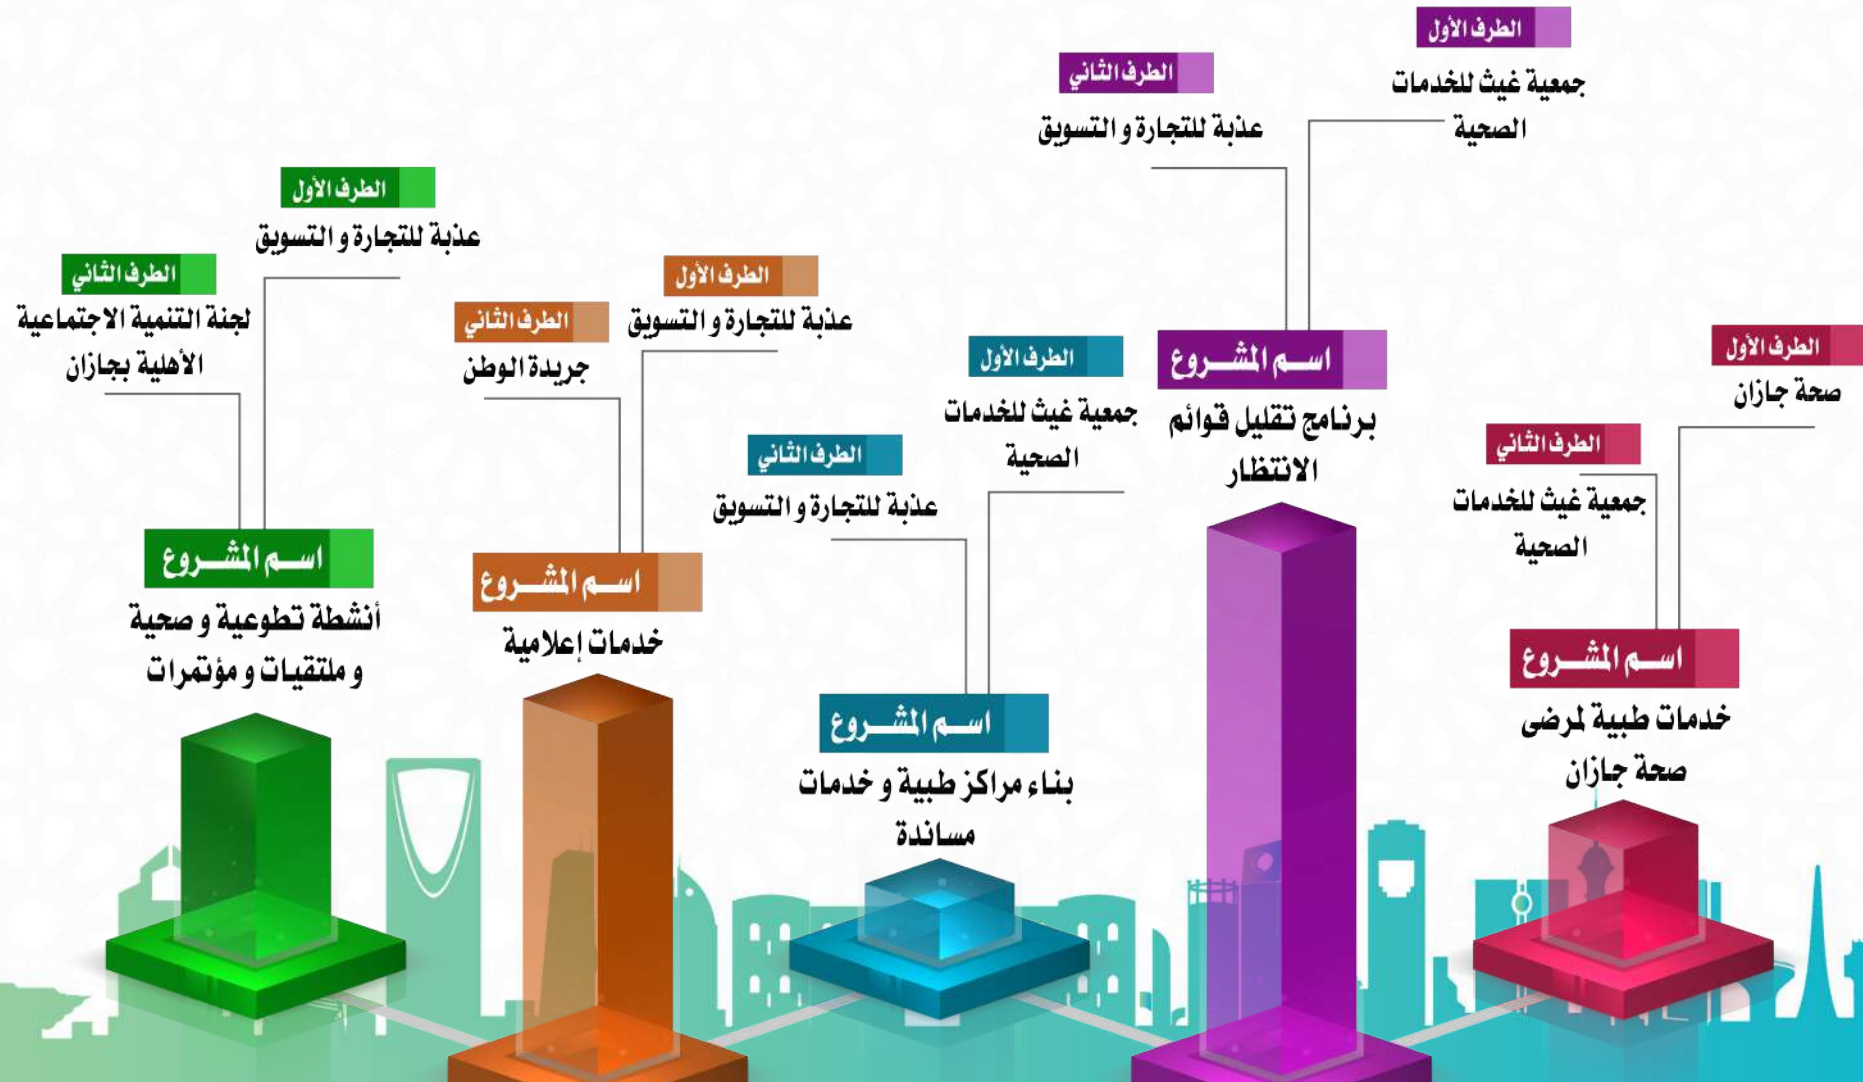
الطرف الأول
جمعية غيث للخدمات الصحية

الطرف الثاني
عذبة للتجارة و التسويق

اسم المشروع
برنامج تقليل قوائم الانتظار

الطرف الأول
عذبة للتجارة و التسويق

الطرف الثاني
لجنة التنمية الاجتماعية الأهلية بجازان

اسم المشروع
أنشطة تطوعية و صحية و ملتقيات و مؤتمرات

الطرف الأول
عذبة للتجارة و التسويق

الطرف الثاني
جريدة الوطن

اسم المشروع
خدمات إعلامية

الطرف الأول
جمعية غيث للخدمات الصحية

الطرف الثاني
عذبة للتجارة و التسويق

اسم المشروع
بناء مراكز طبية و خدمات مساندة

الطرف الأول
صحة جازان

الطرف الثاني
جمعية غيث للخدمات الصحية

اسم المشروع
خدمات طبية لمرضى صحة جازان